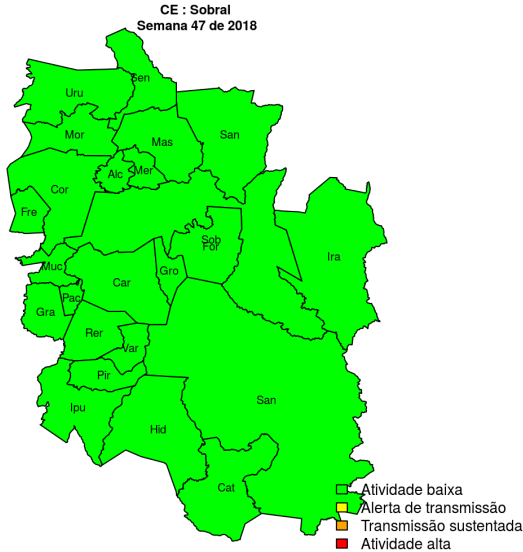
CE : Sobral
Semana 47 de 2018

Sen
Uru
Mor
Mas
San
Alc
Mer
Cor
Fre
Sob
For
Ira
Muc
Car
Gro
Pac
Gra
Rer
Var
Pir
Ipu
San
Hid
Cat

Atividade baixa
Alerta de transmissão
Transmissão sustentada
Atividade alta